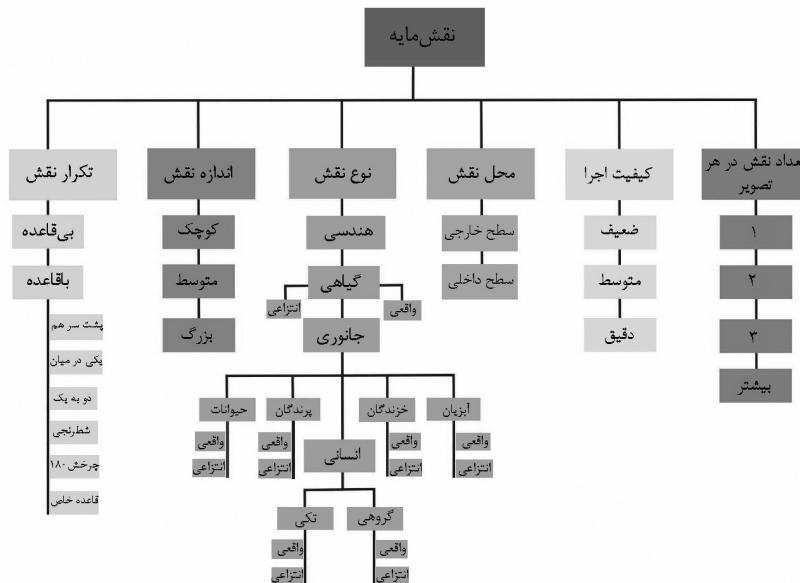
نقش‌مایه

تعداد نقش در هر تصویر
۱
۲
۳
بیشتر

کیفیت اجرا
ضعیف
متوسط
دقیق

محل نقش
سطح خارجی
سطح داخلی

نوع نقش
هندسی
گیاهی
واقعی
انتزاعی
جانوری
آبزیان
واقعی
انتزاعی
خزندگان
واقعی
انتزاعی
پرندگان
واقعی
انتزاعی
حیوانات
واقعی
انتزاعی
انسانی
گروهی
واقعی
انتزاعی
تکی
واقعی
انتزاعی

اندازه نقش
کوچک
متوسط
بزرگ

تکرار نقش
بی‌قاعده
باقاعده
پشت سر هم
یکی در میان
دو به یک
شطرنجی
چرخش ۱۸۰
قاعده خاص